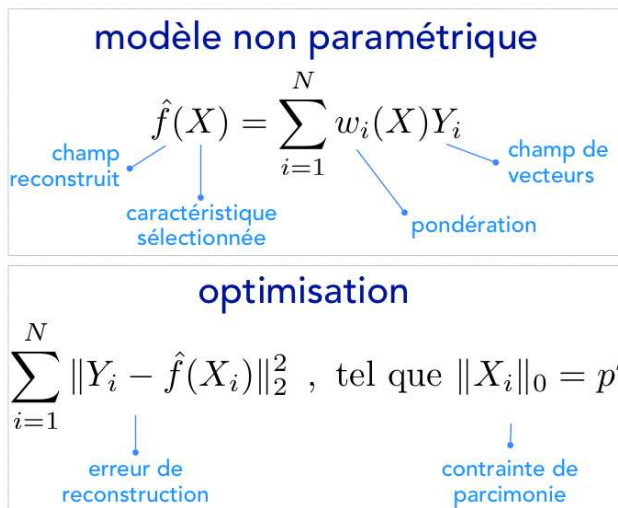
modèle non paramétrique

$\hat{f}(X) = \sum_{i=1}^{N} w_i(X) Y_i$

champ reconstruit

caractéristique sélectionnée

pondération

champ de vecteurs

optimisation

$\sum_{i=1}^{N} \|Y_i - \hat{f}(X_i)\|_2^2$ , tel que $\|X_i\|_0 = p$

erreur de reconstruction

contrainte de parcimonie